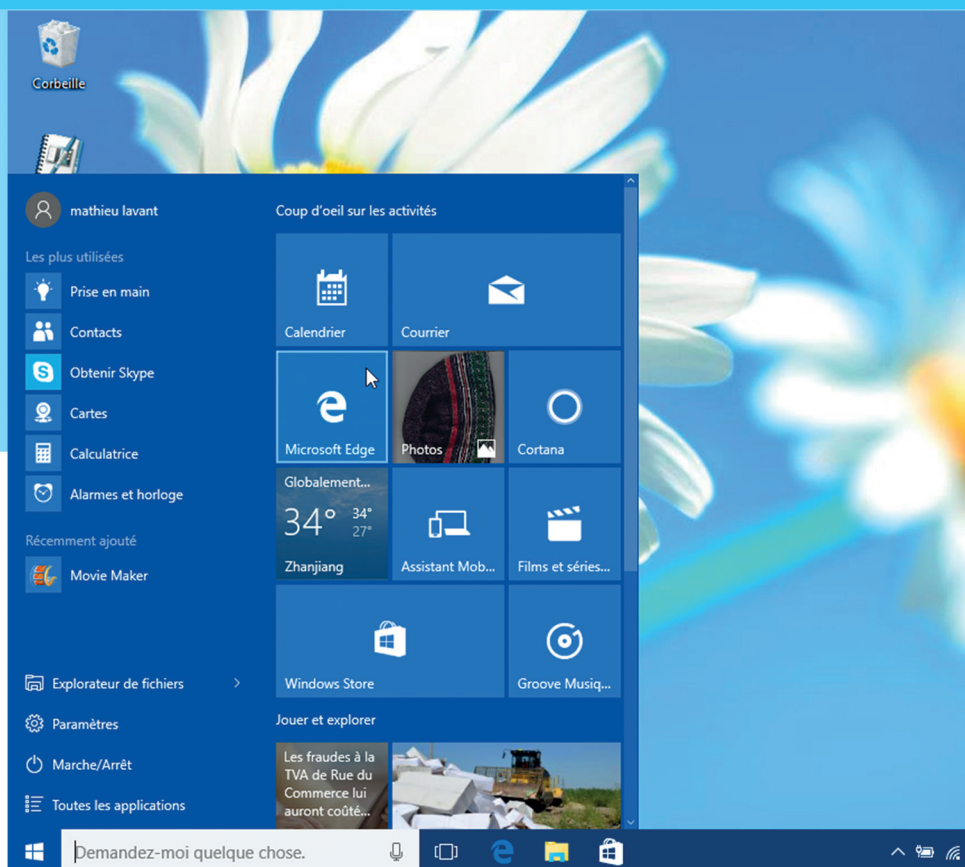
Corbeille

mathieu lavant

Les plus utilisées

Prise en main

Contacts

Obtenir Skype

Cartes

Calculatrice

Alarmes et horloge

Récemment ajouté

Movie Maker

Explorateur de fichiers

Paramètres

Marche/Arrêt

Toutes les applications

Coup d'oeil sur les activités

Calendrier

Courrier

Microsoft Edge

Photos

Cortana

Globalement...

34°

34°

27°

Zhanjiang

Assistant Mob...

Films et séries...

Windows Store

Groove Musiq...

Jouer et explorer

Les fraudes à la TVA de Rue du Commerce lui auront coûté...

Demandez-moi quelque chose.